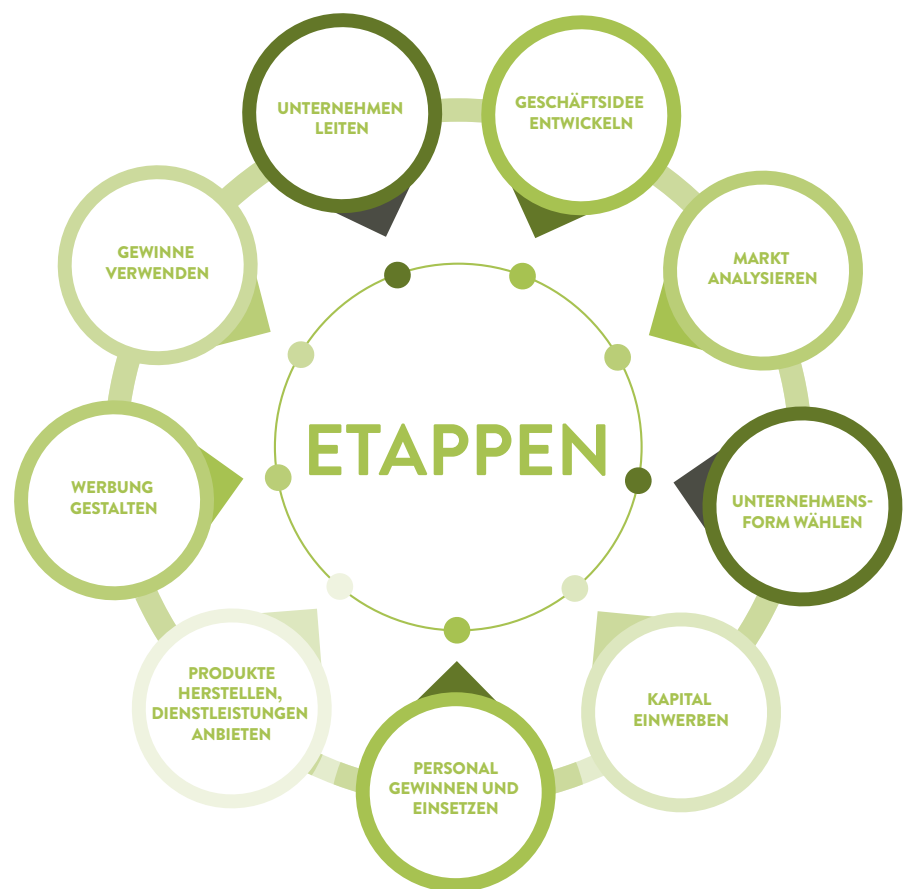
UNTERNEHMEN LEITEN

GESCHÄFTSIDEE ENTWICKELN

GEWINNE VERWENDEN

MARKT ANALYSIEREN

ETAPPEN

WERBUNG GESTALTEN

UNTERNEHMENSFORM WÄHLEN

PRODUKTE HERSTELLEN, DIENSTLEISTUNGEN ANBIETEN

KAPITAL EINWERBEN

PERSONAL GEWINNEN UND EINSETZEN